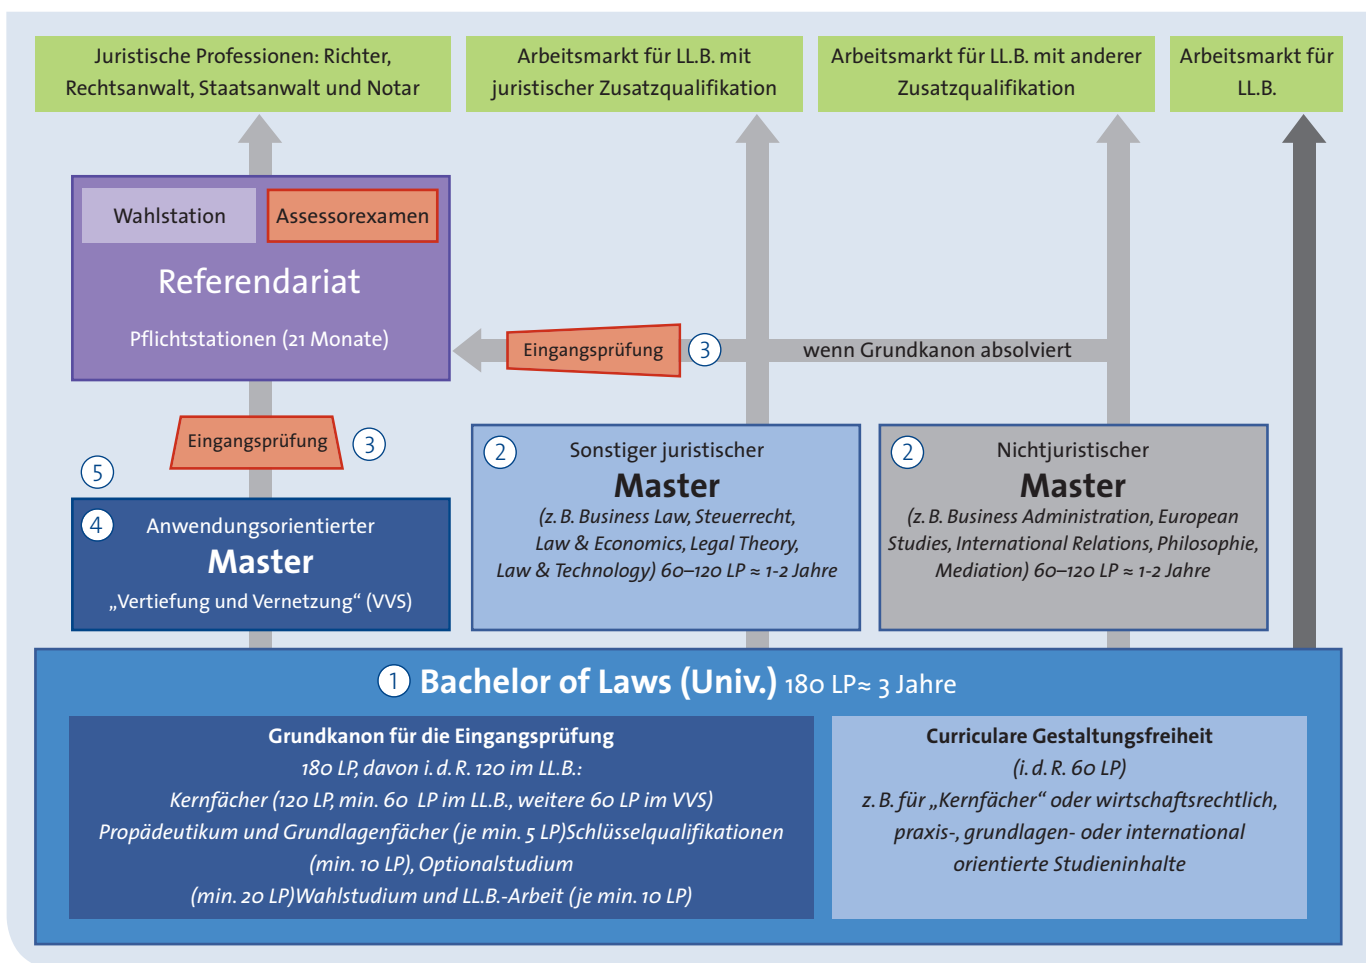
Juristische Professionen: Richter, Rechtsanwalt, Staatsanwalt und Notar

Arbeitsmarkt für LL.B. mit juristischer Zusatzqualifikation

Arbeitsmarkt für LL.B. mit anderer Zusatzqualifikation

Arbeitsmarkt für LL.B.

Wahlstation

Assessorexamen

Referendariat

Pflichtstationen (21 Monate)

Eingangsprüfung

3

wenn Grundkanon absolviert

Eingangsprüfung

3

5

4 Anwendungsorientierter

Master

„Vertiefung und Vernetzung“ (VVS)

2 Sonstiger juristischer

Master

(z. B. Business Law, Steuerrecht, Law & Economics, Legal Theory, Law & Technology) 60–120 LP ≈ 1-2 Jahre

2 Nichtjuristischer

Master

(z. B. Business Administration, European Studies, International Relations, Philosophie, Mediation) 60–120 LP ≈ 1-2 Jahre

1 Bachelor of Laws (Univ.) 180 LP≈ 3 Jahre

Grundkanon für die Eingangsprüfung

180 LP, davon i. d. R. 120 im LL.B.:
Kernfächer (120 LP, min. 60 LP im LL.B., weitere 60 LP im VVS)
Propädeutikum und Grundlagenfächer (je min. 5 LP)Schlüsselqualifikationen (min. 10 LP), Optionalstudium
(min. 20 LP)Wahlstudium und LL.B.-Arbeit (je min. 10 LP)

Curriculare Gestaltungsfreiheit

(i. d. R. 60 LP)
z. B. für „Kernfächer“ oder wirtschaftsrechtlich, praxis-, grundlagen- oder international orientierte Studieninhalte